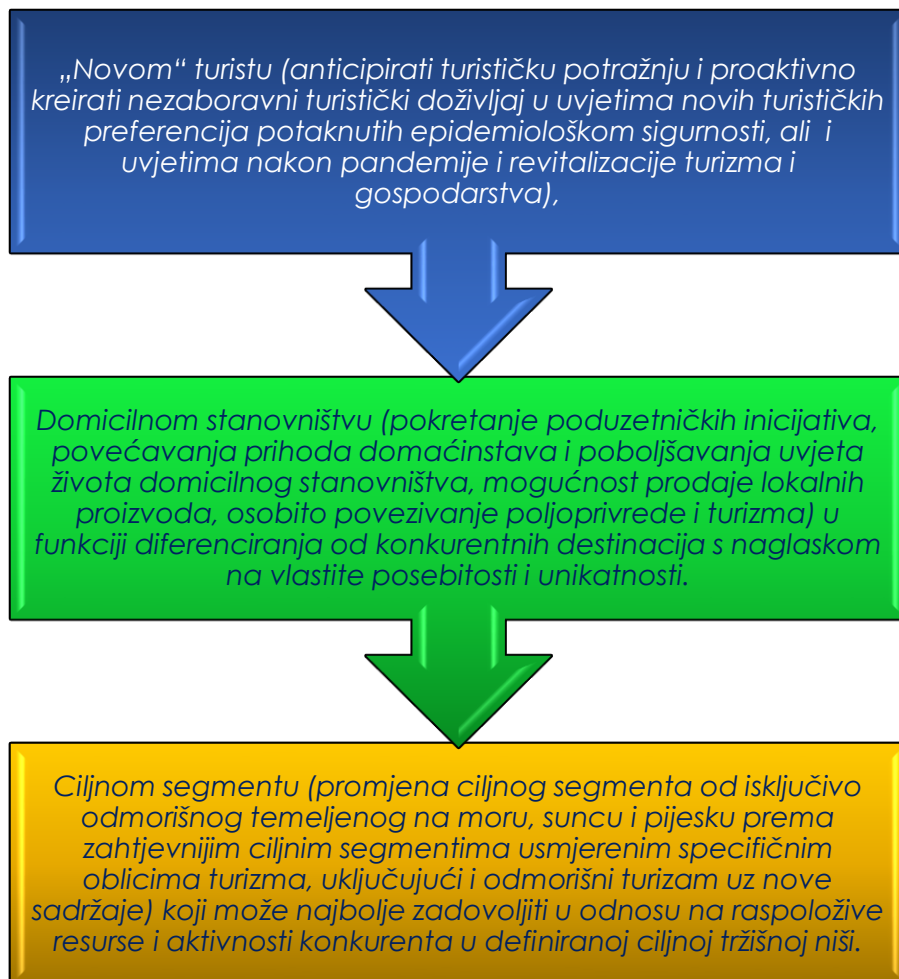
„Novom“ turistu (anticipirati turističku potražnju i proaktivno kreirati nezaboravni turistički doživljaj u uvjetima novih turističkih preferencija potaknutih epidemiološkom sigurnosti, ali i uvjetima nakon pandemije i revitalizacije turizma i gospodarstva),

Domicilnom stanovništvu (pokretanje poduzetničkih inicijativa, povećavanja prihoda domaćinstava i poboljšavanja uvjeta života domicilnog stanovništva, mogućnost prodaje lokalnih proizvoda, osobito povezivanje poljoprivrede i turizma) u funkciji diferenciranja od konkurentnih destinacija s naglaskom na vlastite posebitosti i unikatnosti.

Ciljnom segmentu (promjena ciljnog segmenta od isključivo odmorišnog temeljenog na moru, suncu i pijesku prema zahtjevnijim ciljnim segmentima usmjerenim specifičnim oblicima turizma, uključujući i odmorišni turizam uz nove sadržaje) koji može najbolje zadovoljiti u odnosu na raspoložive resurse i aktivnosti konkurenta u definiranoj ciljnoj tržišnoj niši.